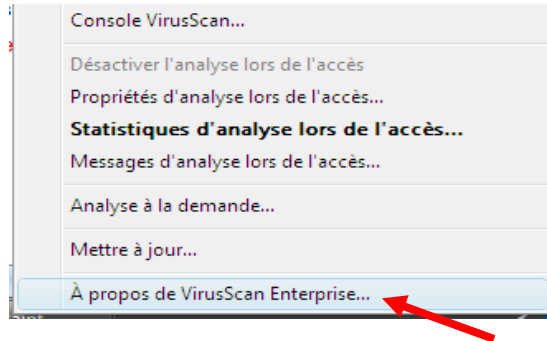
Console VirusScan...

Désactiver l'analyse lors de l'accès
Propriétés d'analyse lors de l'accès...
**Statistiques d'analyse lors de l'accès...**
Messages d'analyse lors de l'accès...

Analyse à la demande...

Mettre à jour...

À propos de VirusScan Enterprise...